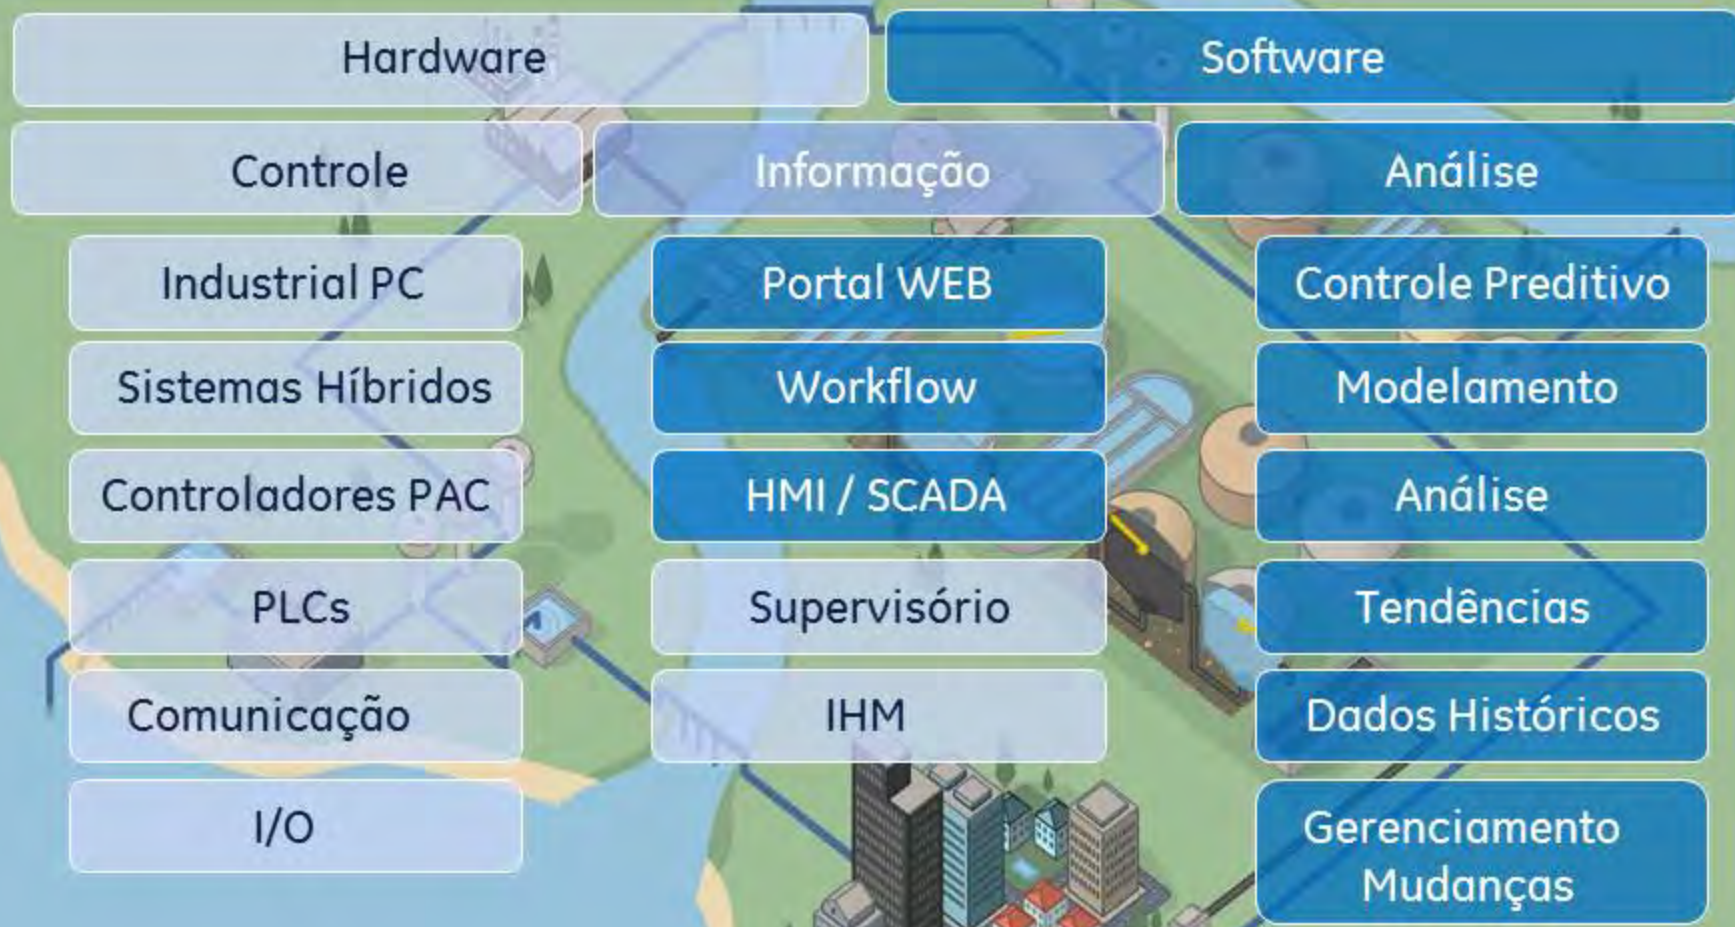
Hardware

Software

Controle

Informação

Análise

Industrial PC

Portal WEB

Controle Preditivo

Sistemas Híbridos

Workflow

Modelamento

Controladores PAC

HMI / SCADA

Análise

PLCs

Supervisório

Tendências

Comunicação

IHM

Dados Históricos

I/O

Gerenciamento Mudanças